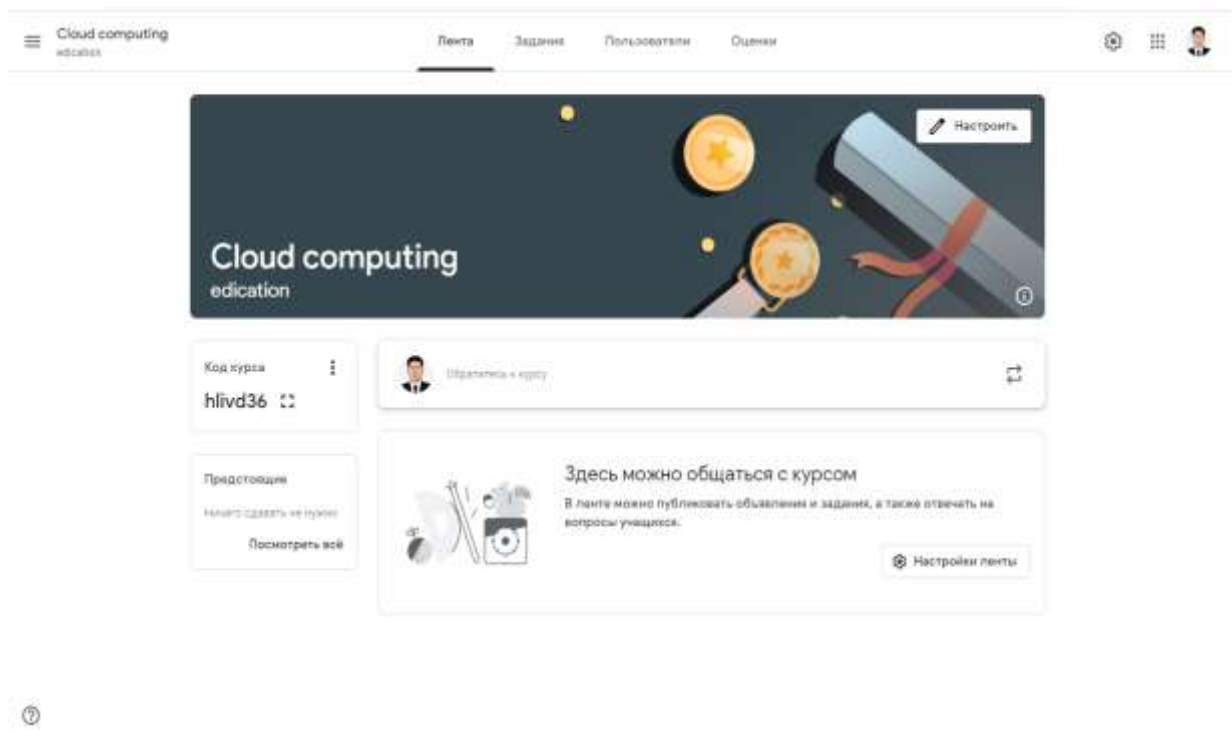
Cloud computing
edication

Лента Задания Пользователи Оценки

Настроить

Cloud computing
edication

Код курса
hlivd36

Обратитесь к курсу

Предстоящие
Ничего сдавать не нужно
Посмотреть всё

Здесь можно общаться с курсом
В ленте можно публиковать объявления и задания, а также отвечать на вопросы учащихся.

Настройки ленты